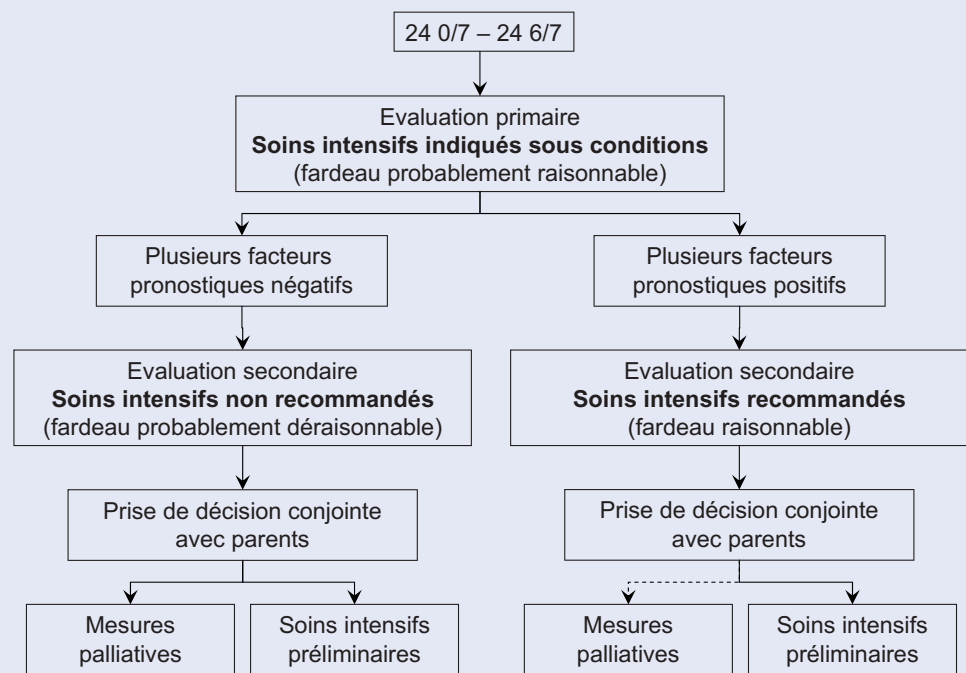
24 0/7 – 24 6/7

Evaluation primaire
**Soins intensifs indiqués sous conditions**
(fardeau probablement raisonnable)

Plusieurs facteurs pronostiques négatifs

Evaluation secondaire
**Soins intensifs non recommandés**
(fardeau probablement déraisonnable)

Prise de décision conjointe avec parents

Mesures palliatives

Soins intensifs préliminaires

Plusieurs facteurs pronostiques positifs

Evaluation secondaire
**Soins intensifs recommandés**
(fardeau raisonnable)

Prise de décision conjointe avec parents

Mesures palliatives

Soins intensifs préliminaires